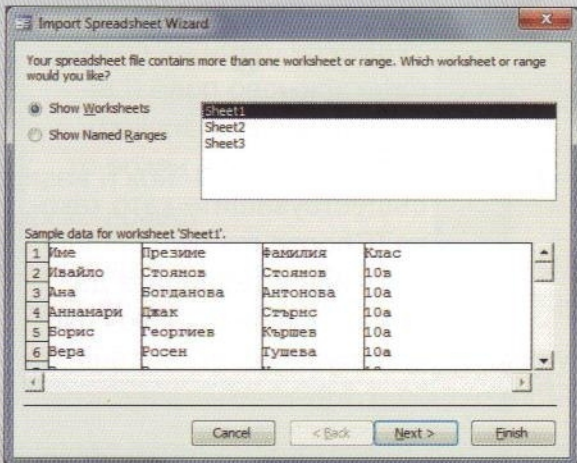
Import Spreadsheet Wizard

Your spreadsheet file contains more than one worksheet or range. Which worksheet or range would you like?

Show Worksheets
Show Named Ranges

Sheet1
Sheet2
Sheet3

Sample data for worksheet 'Sheet1'.

| 1 | Име | Презиме | Фамилия | Клас |
|---|---|---|---|---|
| 2 | Ивайло | Стоянов | Стоянов | 10в |
| 3 | Ана | Богданова | Антонова | 10а |
| 4 | Аннамари | Džак | Стърнс | 10а |
| 5 | Борис | Георгиев | Кършев | 10а |
| 6 | Вера | Росен | Тушева | 10а |

Cancel   < Back   Next >   Finish